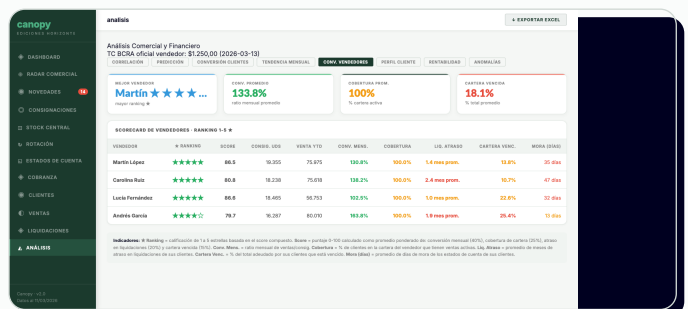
canopy
EDICIONES HORIZONTE

DASHBOARD
RADAR COMERCIAL
NOVEDADES 14
CONSIGNACIONES
STOCK CENTRAL
ROTACIÓN
ESTADOS DE CUENTA
COBRANZA
CLIENTES
VENTAS
LIQUIDACIONES
ANÁLISIS

Canopy · v2.0
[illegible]

análisis

EXPORTAR EXCEL

Análisis Comercial y Financiero
TC BCRA oficial vendedor: $1.250,00 (2026-03-13)

CORRELACIÓN | PREDICCIÓN | CONVERSIÓN CLIENTES | TENDENCIA MENSUAL | CONV. VENDEDORES | PERFIL CLIENTE | RENTABILIDAD | ANOMALÍAS

MEJOR VENDEDOR
Martín ★★★★★
mayor ranking ★

CONV. PROMEDIO
133.8%
ratio mensual promedio

COBERTURA PROM.
100%
% cartera activa

CARTERA VENCIDA
18.1%
% total promedio

SCORECARD DE VENDEDORES · RANKING 1-5 ★

| VENDEDOR | ★ RANKING | SCORE | CONSIG. USD | VENTA YTD | CONV. MENS. | COBERTURA | LIQ. ATRASO | CARTERA VENC. | MORA (DÍAS) |
|---|---|---|---|---|---|---|---|---|---|
| Martín López | ★★★★★ | 86.5 | 19.355 | 75.975 | 130.8% | 100.0% | 1.4 mes prom. | 13.8% | 35 días |
| Carolina Ruiz | ★★★★★ | 80.8 | 18.238 | 75.618 | 138.2% | 100.0% | 2.4 mes prom. | 10.7% | 47 días |
| Lucía Fernández | ★★★★★ | 86.8 | 18.465 | 56.753 | 102.5% | 100.0% | 1.5 mes prom. | 22.8% | 32 días |
| Andrés García | ★★★★☆ | 79.7 | 16.287 | 80.010 | 163.6% | 100.0% | 1.8 mes prom. | 25.4% | 13 días |

Indicadores: ★ Ranking = calificación de 1 a 5 estrellas basada en el score compuesto. Score = puntaje 0-100 calculado como promedio ponderado de: conversión mensual (40%), cobertura de cartera (35%), atraso en liquidaciones (25%) y cartera vencida (15%). Conv. Mens. = ratio mensual de venta/consig. Cobertura = % de clientes en la cartera del vendedor que tienen ventas activas. Liq. Atraso = promedio de meses de atraso en liquidaciones de sus clientes. Cartera Venc. = % del total adeudado por sus clientes que está vencido. Mora (días) = promedio de días de mora de los estados de cuenta de sus clientes.